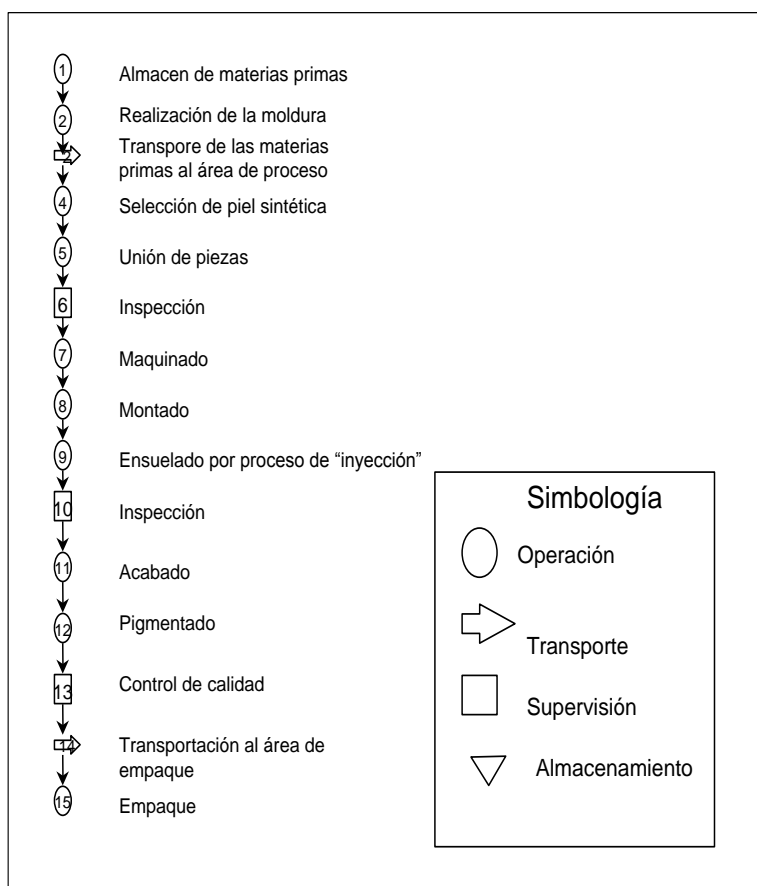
1 Almacen de materias primas

2 Realización de la moldura

3 Transpore de las materias primas al área de proceso

4 Selección de piel sintética

5 Unión de piezas

6 Inspección

7 Maquinado

8 Montado

9 Ensuelado por proceso de "inyección"

10 Inspección

11 Acabado

12 Pigmentado

13 Control de calidad

14 Transportación al área de empaque

15 Empaque

Simbología

Operación

Transporte

Supervisión

Almacenamiento